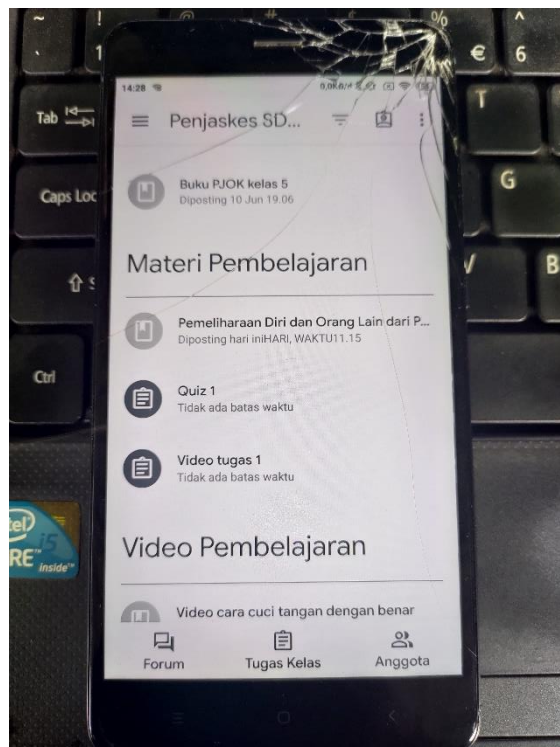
Tab

Caps Loc

Ctrl

T

G

V

B

€

6

14:28

Penjaskes SD...

Buku PJOK kelas 5
Diposting 10 Jun 19.06

Materi Pembelajaran

Pemeliharaan Diri dan Orang Lain dari P...
Diposting hari iniHARI, WAKTU11.15

Quiz 1
Tidak ada batas waktu

Video tugas 1
Tidak ada batas waktu

Video Pembelajaran

Video cara cuci tangan dengan benar

Forum

Tugas Kelas

Anggota